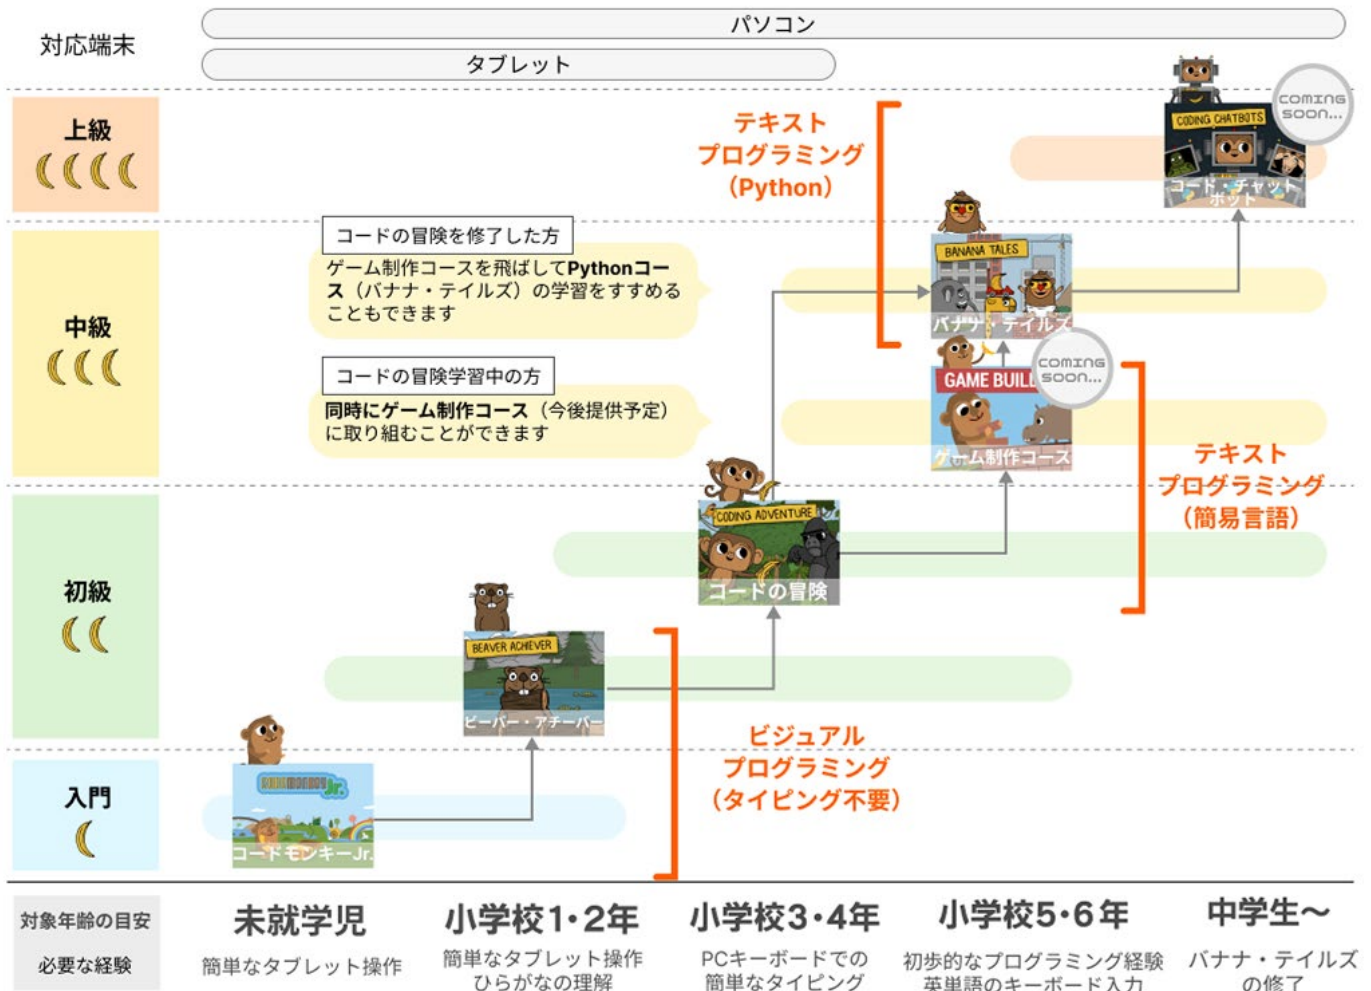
対応端末

パソコン

タブレット

上級

中級

初級

入門

テキスト
プログラミング
(Python)

COMING SOON...

CODING CHATBOTS

コード・チャットボット

コードの冒険を修了した方

ゲーム制作コースを飛ばしてPythonコース（バナナ・テイルズ）の学習をすすめることもできます

BANANA TALES

バナナ・テイルズ

コードの冒険学習中の方

同時にゲーム制作コース（今後提供予定）に取り組むことができます

GAME BUILD

COMING SOON...

ゲーム制作コース

テキスト
プログラミング
(簡易言語)

CODING ADVENTURE

コードの冒険

BEAVER ACHIEVER

ビーバー・アチーバー

ビジュアル
プログラミング
(タイピング不要)

CodeMonkey Jr.

コードモンキーJr.

| 対象年齢の目安 | 未就学児 | 小学校1・2年 | 小学校3・4年 | 小学校5・6年 | 中学生〜 |
|---|---|---|---|---|---|
| 必要な経験 | 簡単なタブレット操作 | 簡単なタブレット操作 ひらがなの理解 | PCキーボードでの 簡単なタイピング | 初歩的なプログラミング経験 英単語のキーボード入力 | バナナ・テイルズ の修了 |